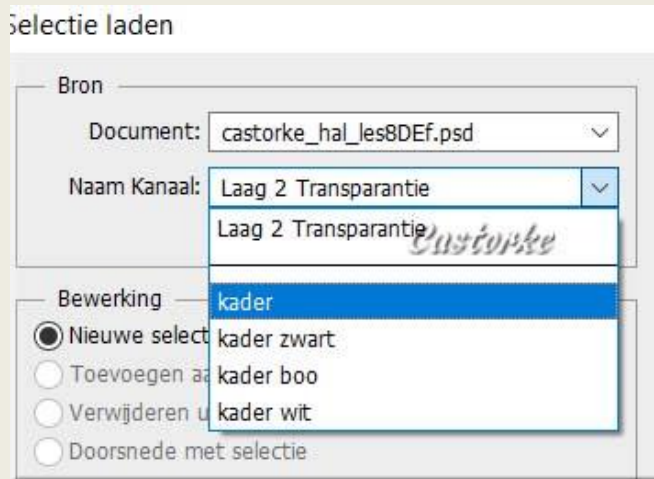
Selectie laden

Bron

Document: castorke_hal_les8DEf.psd

Naam Kanaal: Laag 2 Transparantie

Laag 2 Transparantie

Castorke

kader
kader zwart
kader boo
kader wit

Bewerking

Nieuwe select
Toevoegen a
Verwijderen u
Doorsnede met selectie